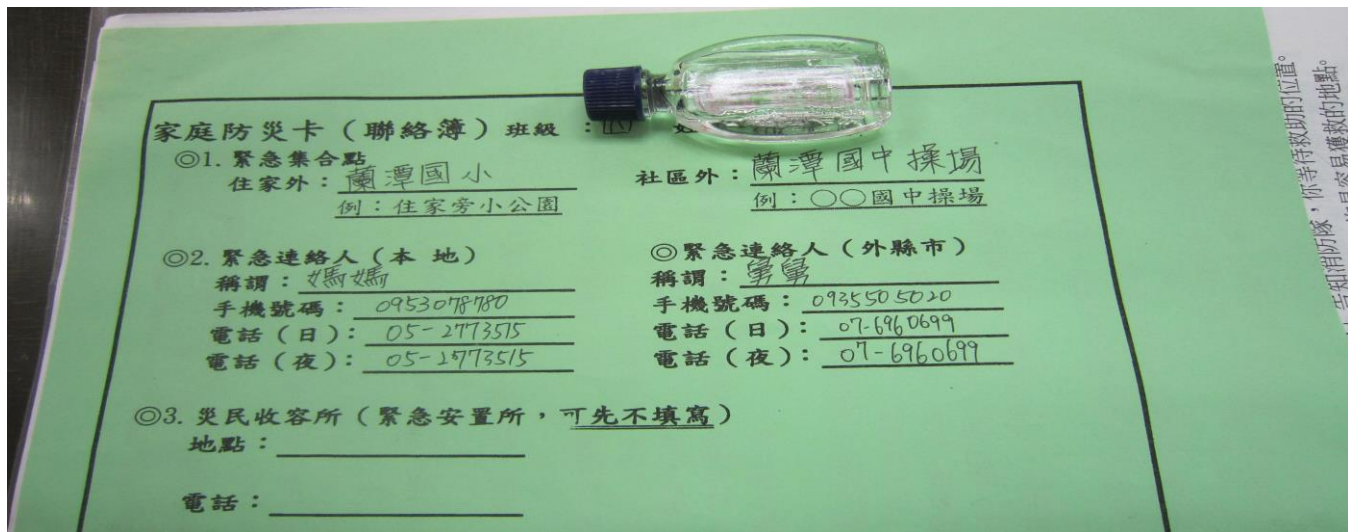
家庭防災卡（聯絡簿）班級：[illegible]

◎1. 緊急集合點
住家外：蘭潭國小
例：住家旁小公園
社區外：蘭潭國中操場
例：○○國中操場

◎2. 緊急連絡人（本 地）
稱謂：媽媽
手機號碼：0953078780
電話（日）：05-2773515
電話（夜）：05-2773515

◎緊急連絡人（外縣市）
稱謂：舅舅
手機號碼：0935505020
電話（日）：07-6960699
電話（夜）：07-6960699

◎3. 災民收容所（緊急安置所，可先不填寫）
地點：

電話：

告知消防隊，你等待救助的位置。
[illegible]且容易獲救的地點。